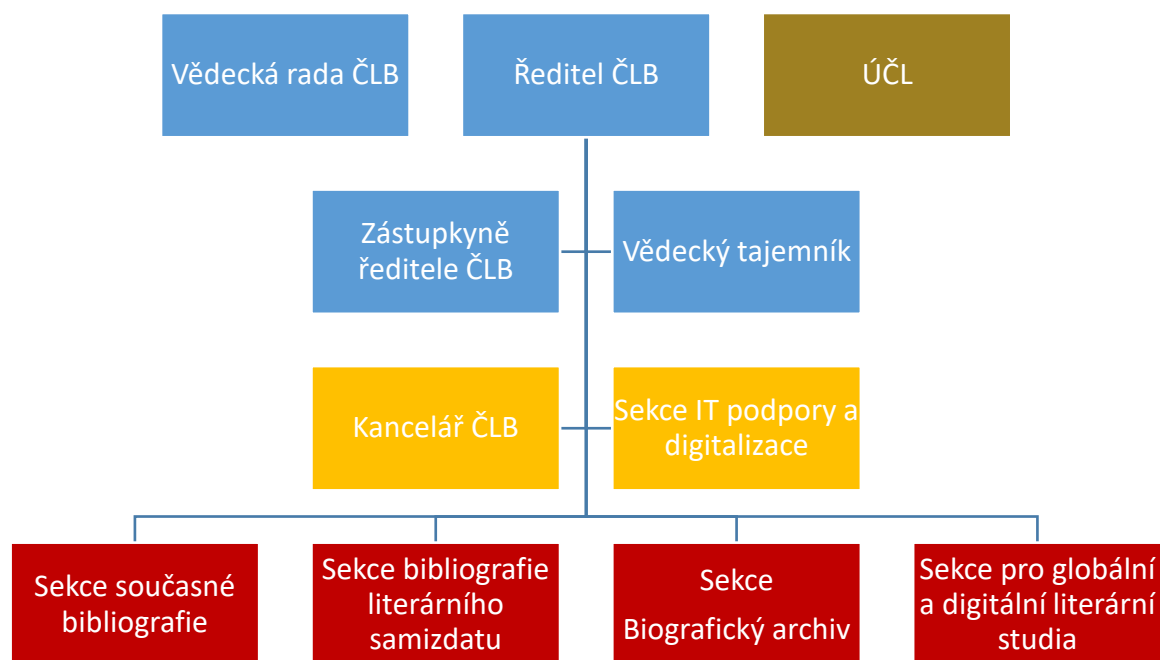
Vědecká rada ČLB

Ředitel ČLB

ÚČL

Zástupkyně ředitele ČLB

Vědecký tajemník

Kancelář ČLB

Sekce IT podpory a digitalizace

Sekce současné bibliografie

Sekce bibliografie literárního samizdatu

Sekce Biografický archiv

Sekce pro globální a digitální literární studia